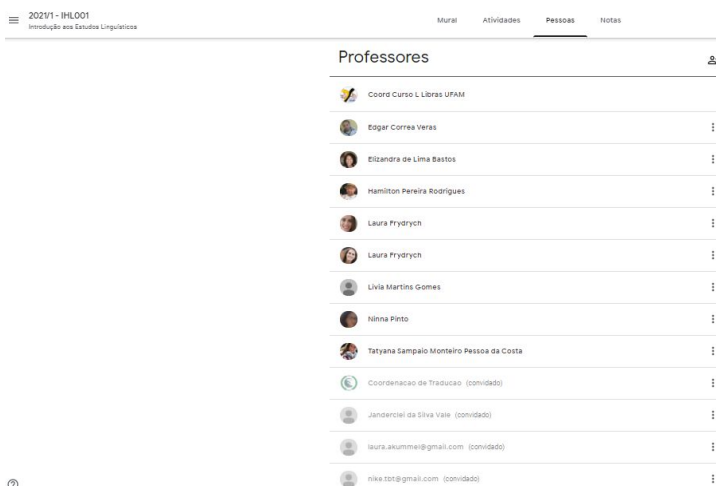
2021/1 - IHL001
Introdução aos Estudos Linguísticos

Mural Atividades Pessoas Notas

Professores

Coord Curso L Libras UFAM
Edgar Correa Veras
Elizandra de Lima Bastos
Hamilton Pereira Rodrigues
Laura Frydrych
Laura Frydrych
Livia Martins Gomes
Ninna Pinto
Tatyana Sampaio Monteiro Pessoa da Costa
Coordenacao de Traducao (convidado)
Jandercleí da Silva Vale (convidado)
laura.akummer@gmail.com (convidado)
nike.tbt@gmail.com (convidado)